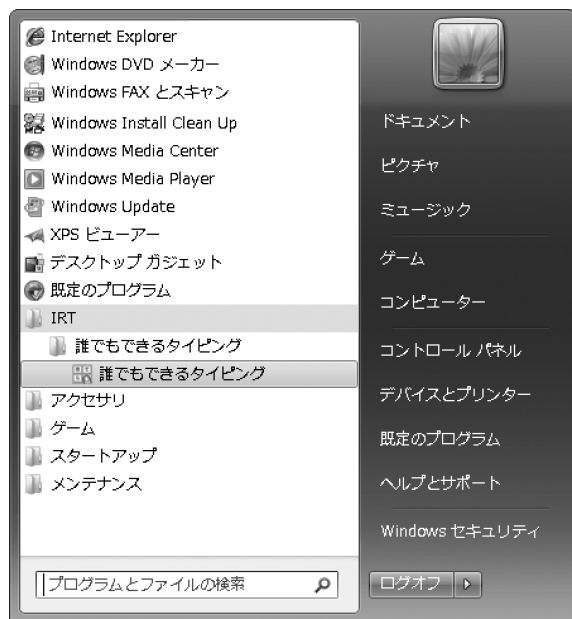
Internet Explorer
Windows DVD メーカー
Windows FAX とスキャン
Windows Install Clean Up
Windows Media Center
Windows Media Player
Windows Update
XPS ビューアー
デスクトップ ガジェット
既定のプログラム
IRT
誰でもできるタイピング
誰でもできるタイピング
アクセサリ
ゲーム
スタートアップ
メンテナンス

プログラムとファイルの検索

ドキュメント
ピクチャ
ミュージック
ゲーム
コンピューター
コントロール パネル
デバイスとプリンター
既定のプログラム
ヘルプとサポート
Windows セキュリティ
ログオフ